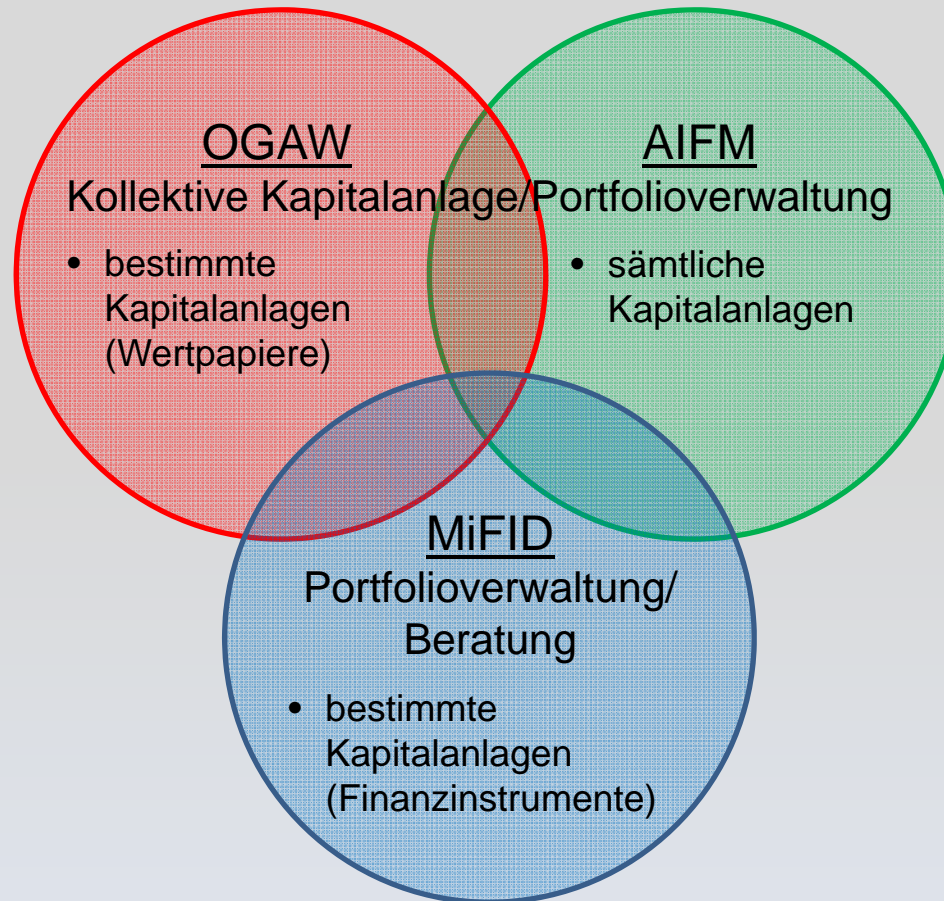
OGAW

AIFM

Kollektive Kapitalanlage/Portfolioverwaltung

• bestimmte Kapitalanlagen (Wertpapiere)

• sämtliche Kapitalanlagen

MiFID

Portfolioverwaltung/ Beratung

• bestimmte Kapitalanlagen (Finanzinstrumente)